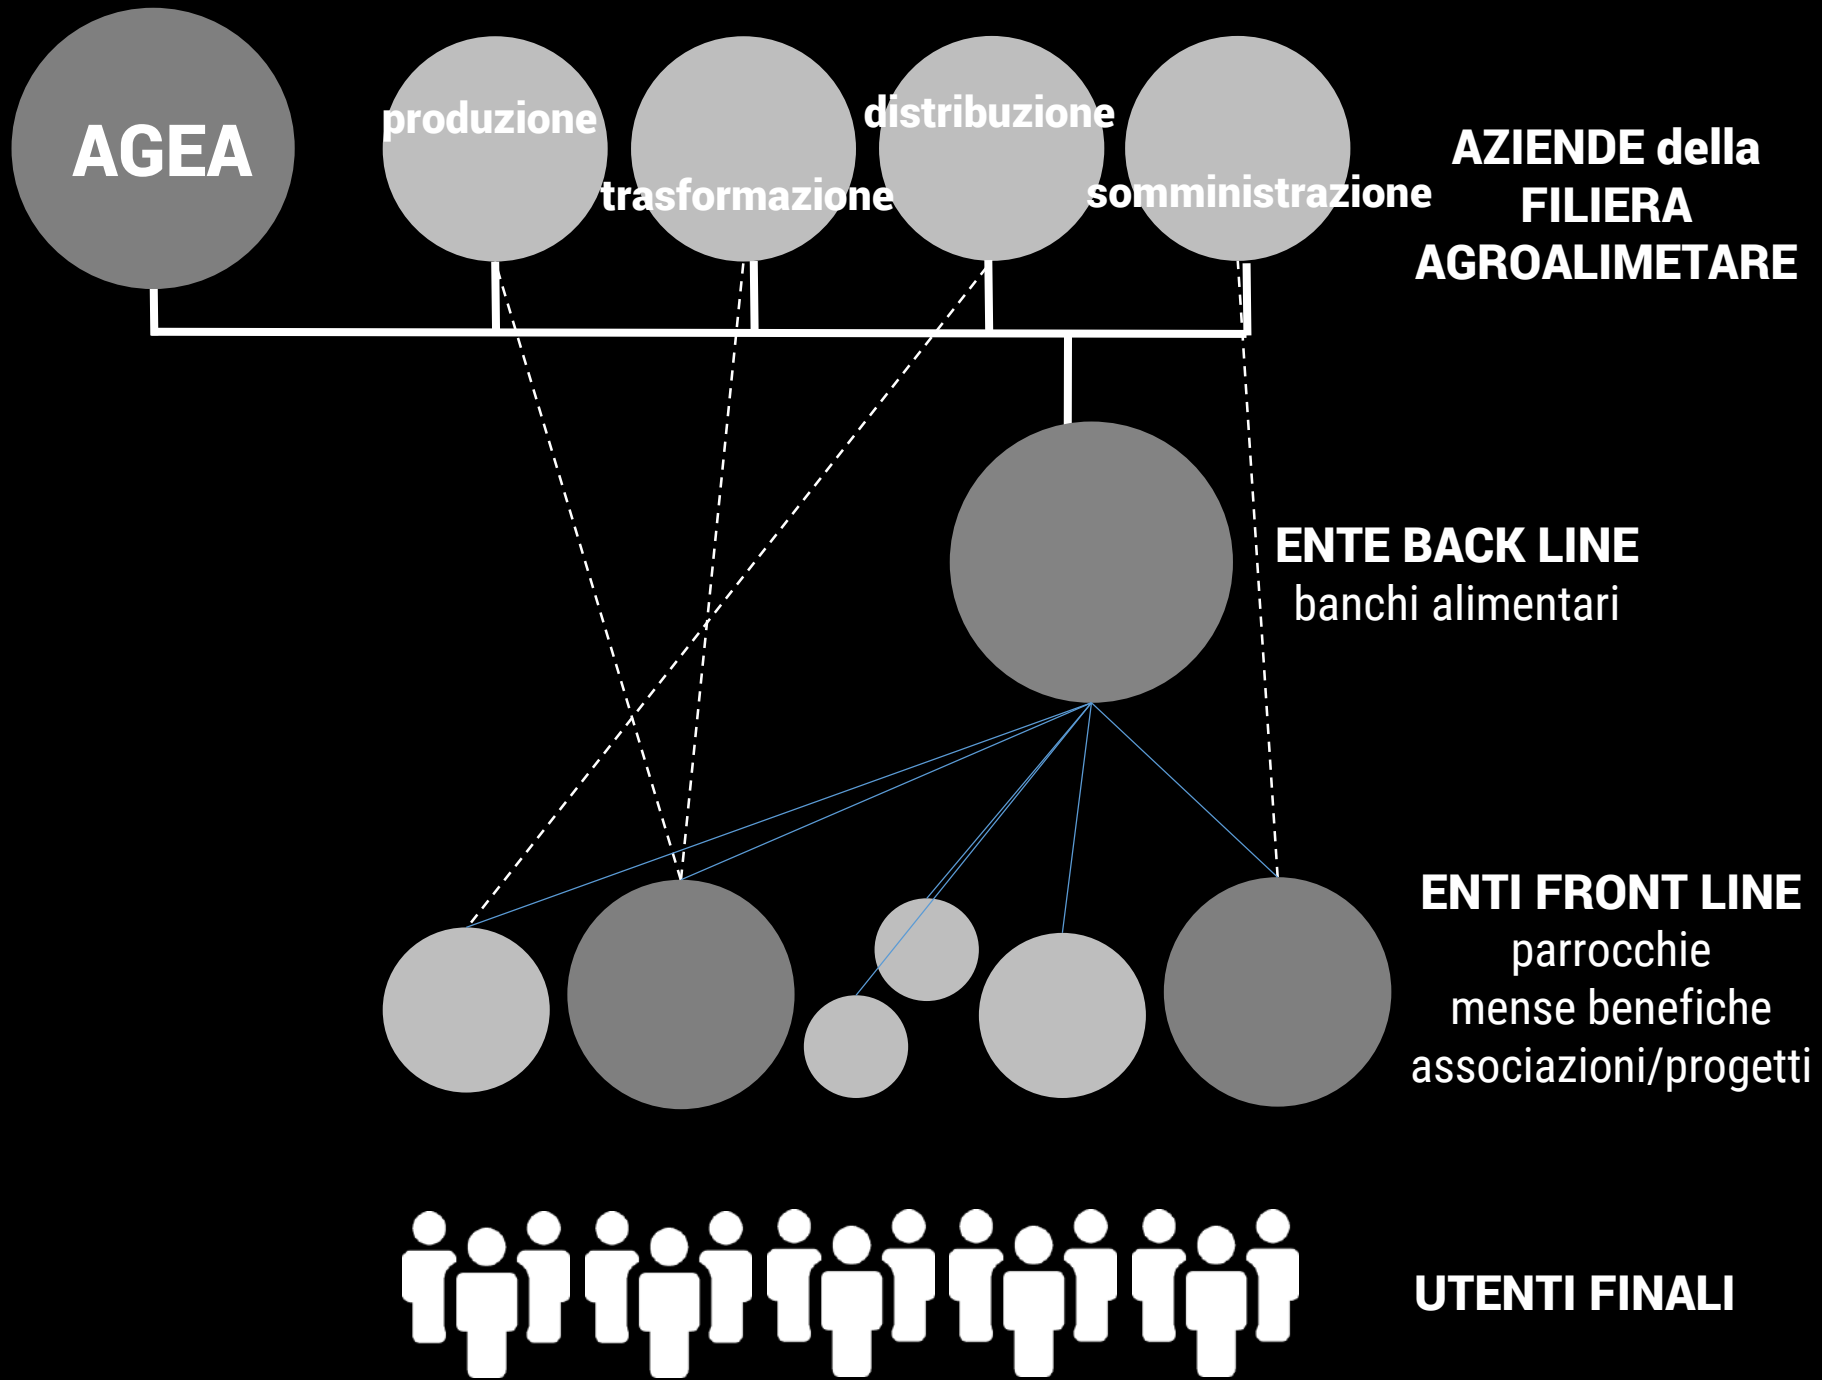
AGEA

produzione

trasformazione

distribuzione

somministrazione

AZIENDE della FILIERA AGROALIMETARE

ENTE BACK LINE
banchi alimentari

ENTI FRONT LINE
parrocchie
mense benefiche
associazioni/progetti

UTENTI FINALI